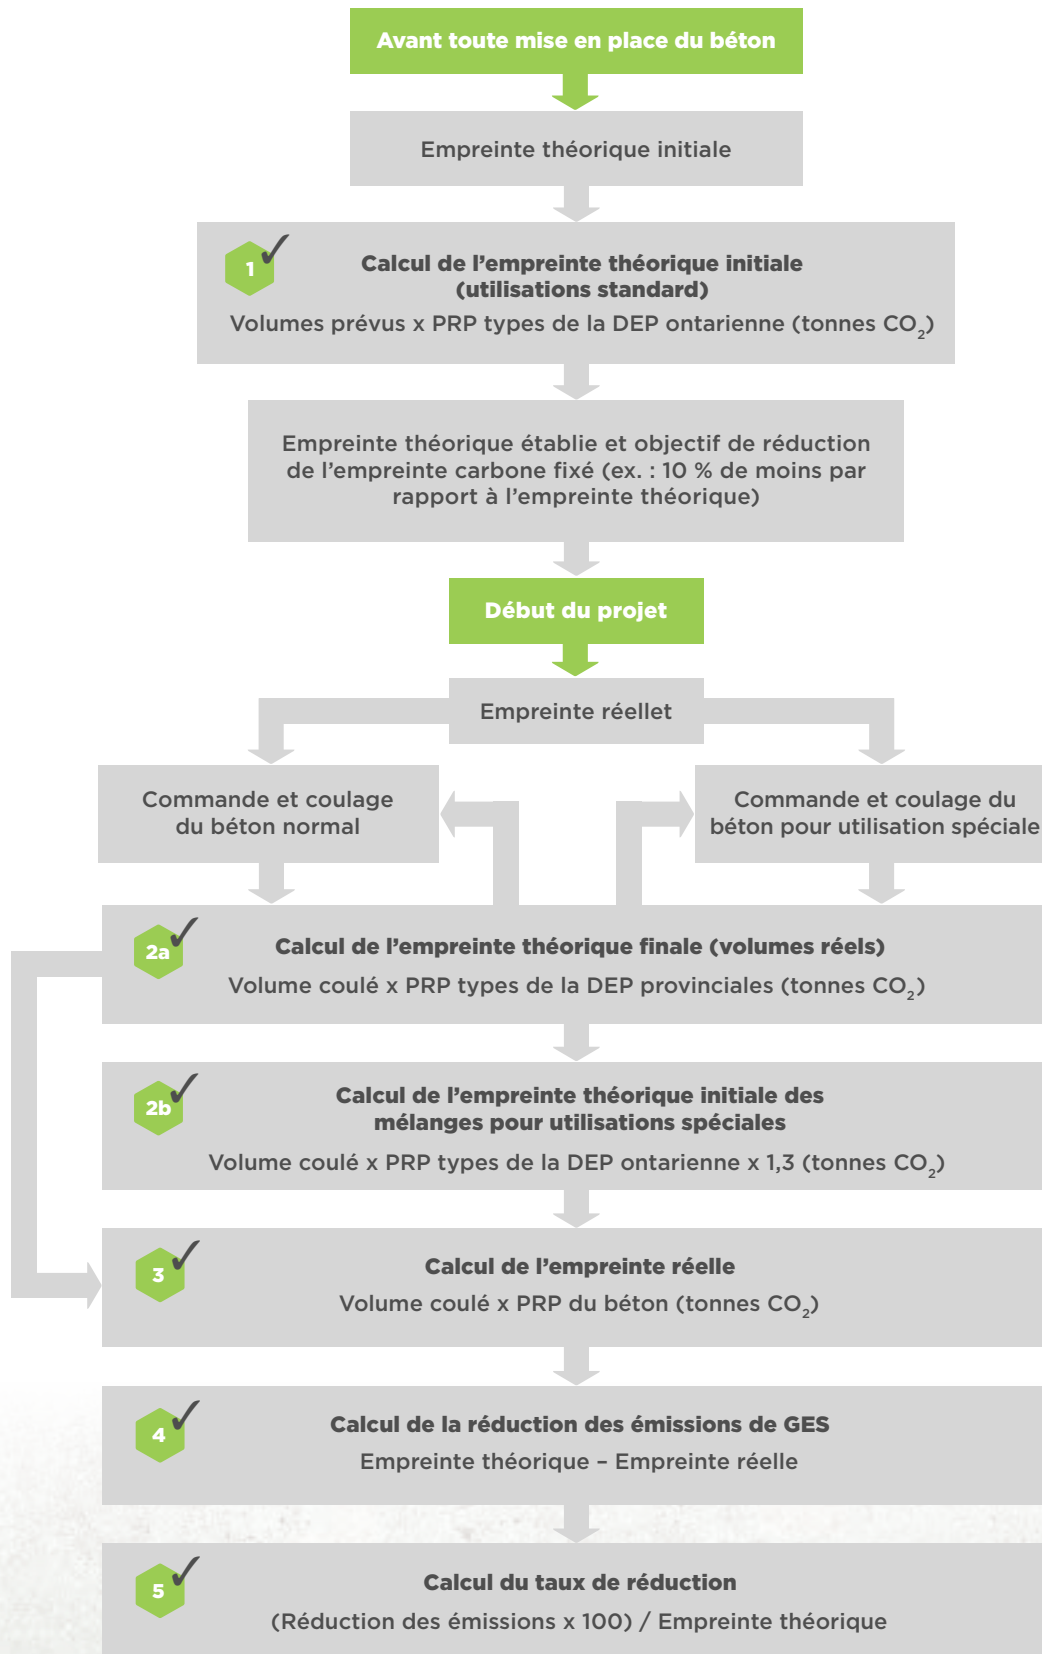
Avant toute mise en place du béton

Empreinte théorique initiale

1

Calcul de l’empreinte théorique initiale (utilisations standard)

Volumes prévus x PRP types de la DEP ontarienne (tonnes $CO_2$)

Empreinte théorique établie et objectif de réduction de l’empreinte carbone fixé (ex. : 10 % de moins par rapport à l’empreinte théorique)

Début du projet

Empreinte réellet

Commande et coulage du béton normal

Commande et coulage du béton pour utilisation spéciale

2a

Calcul de l’empreinte théorique finale (volumes réels)

Volume coulé x PRP types de la DEP provinciales (tonnes $CO_2$)

2b

Calcul de l’empreinte théorique initiale des mélanges pour utilisations spéciales

Volume coulé x PRP types de la DEP ontarienne x 1,3 (tonnes $CO_2$)

3

Calcul de l’empreinte réelle

Volume coulé x PRP du béton (tonnes $CO_2$)

4

Calcul de la réduction des émissions de GES

Empreinte théorique – Empreinte réelle

5

Calcul du taux de réduction

(Réduction des émissions x 100) / Empreinte théorique